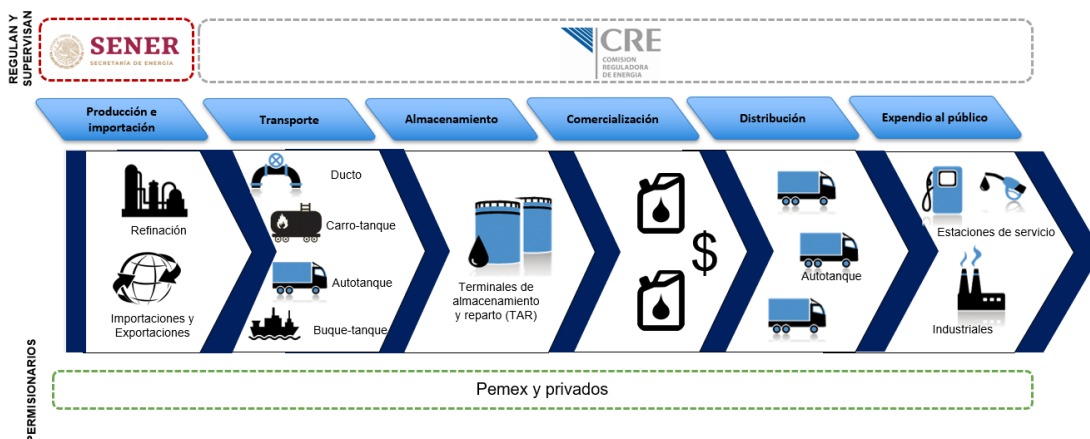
REGULAN Y SUPERVISAN

SENER
SECRETARÍA DE ENERGÍA

CRE
COMISIÓN REGULADORA DE ENERGÍA

Producción e importación

Transporte

Almacenamiento

Comercialización

Distribución

Expendio al público

Refinación

Importaciones y Exportaciones

Ducto

Carro-tanque

Autotanque

Buque-tanque

Terminales de almacenamiento y reparto (TAR)

$

Autotanque

Estaciones de servicio

Industriales

PERMISIONARIOS

Pemex y privados